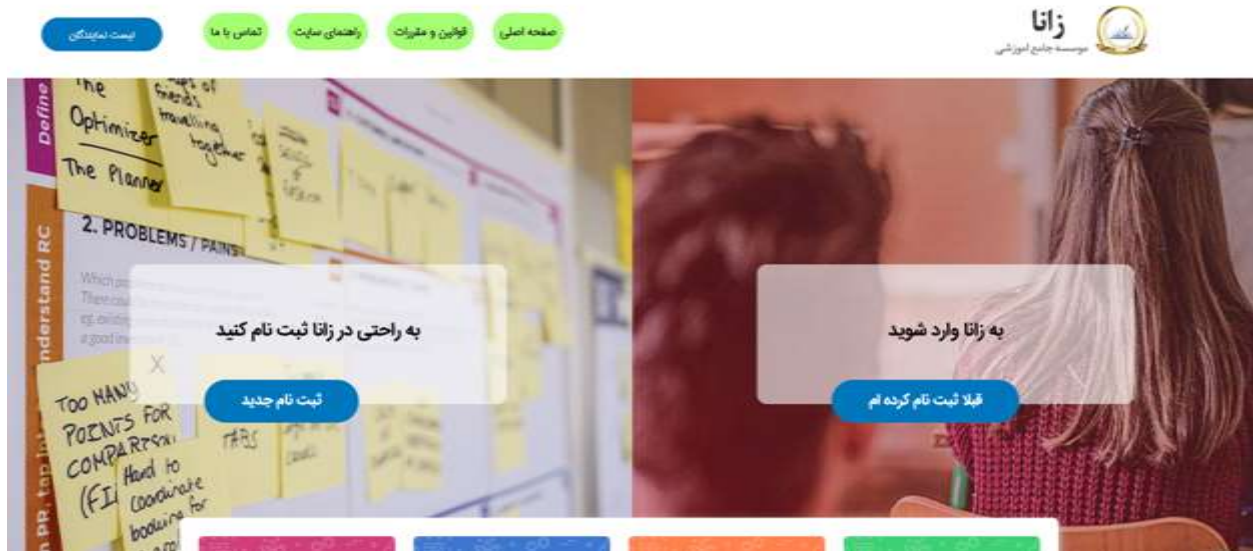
زانا
موسسه جامع اموزشی

صفحه اصلی
قوانین و مقررات
راهنمای سایت
تماس با ما
لیست نمایندگان

Define
The Optimizer
The Planner
maps of friends travelling together
2. PROBLEMS / PAINS
Understand RC
TOO MANY POINTS FOR COMPARISON (FI
Hard to coordinate booking for
TABS

به راحتی در زانا ثبت نام کنید
ثبت نام جدید

به زانا وارد شوید
قبلا ثبت نام کرده ام